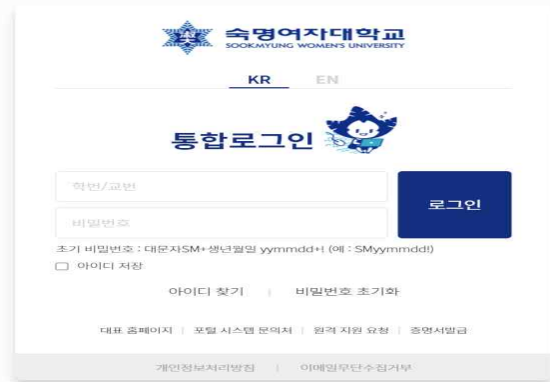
숙명여자대학교
SOOKMYUNG WOMEN'S UNIVERSITY

KR EN

통합로그인

학번/교번

비밀번호

로그인

초기 비밀번호 : 대문자SM+생년월일 yymmdd+! (예 : SMyymmdd!)

아이디 저장

아이디 찾기 | 비밀번호 초기화

대표 홈페이지 | 포털 시스템 문의처 | 원격 지원 요청 | 증명서발급

개인정보처리방침 | 이메일무단수집거부